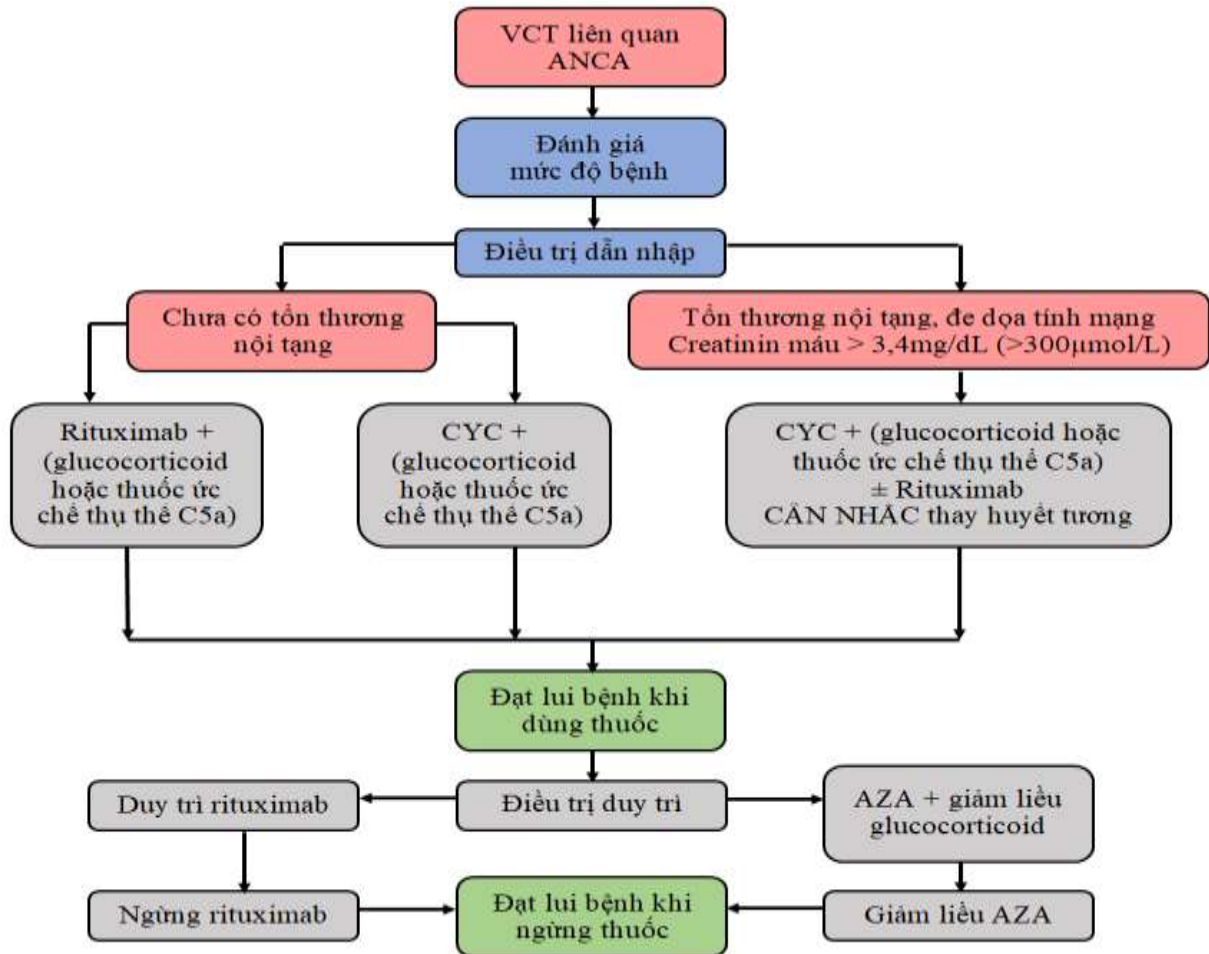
VCT liên quan ANCA

Đánh giá mức độ bệnh

Điều trị dẫn nhập

Chưa có tổn thương nội tạng

Tổn thương nội tạng, đe dọa tính mạng Creatinin máu > 3,4mg/dL (>300µmol/L)

Rituximab + (glucocorticoid hoặc thuốc ức chế thụ thể C5a)

CYC + (glucocorticoid hoặc thuốc ức chế thụ thể C5a)

CYC + (glucocorticoid hoặc thuốc ức chế thụ thể C5a) ± Rituximab CÂN NHẮC thay huyết tương

Đạt lui bệnh khi dùng thuốc

Duy trì rituximab

Điều trị duy trì

AZA + giảm liều glucocorticoid

Ngừng rituximab

Đạt lui bệnh khi ngừng thuốc

Giảm liều AZA